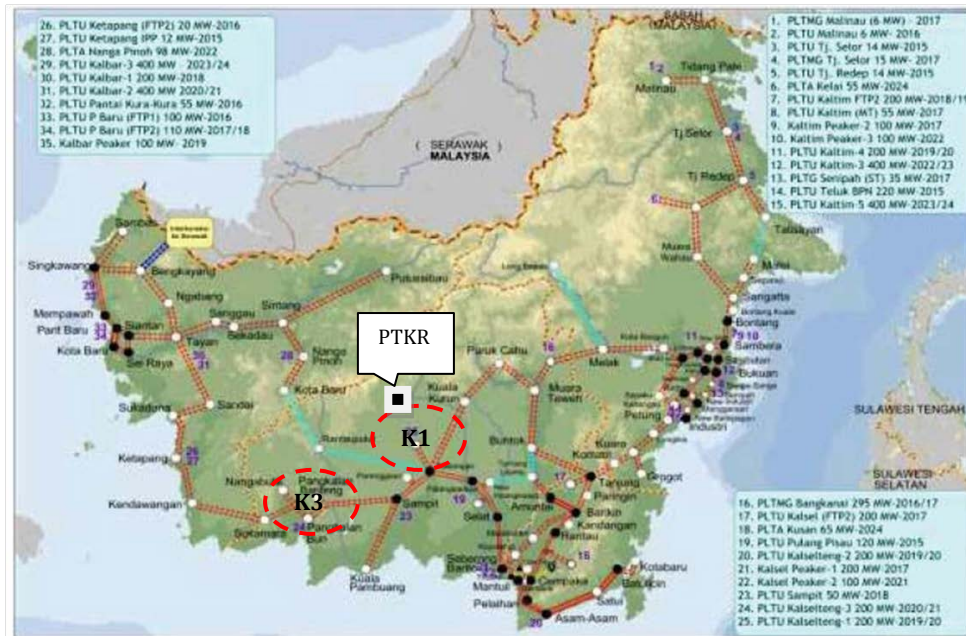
26. PLTU Ketapang (FTP2) 20 MW-2016
27. PLTU Ketapang IPP 12 MW-2015
28. PLTA Nanga Pinoh 98 MW-2022
29. PLTU Kalbar-3 400 MW - 2023/24
30. PLTU Kalbar-1 200 MW-2018
31. PLTU Kalbar-2 400 MW 2020/21
32. PLTU Pantai Kura-Kura 55 MW-2016
33. PLTU P Baru (FTP1) 100 MW-2016
34. PLTU P Baru (FTP2) 110 MW-2017/18
35. Kalbar Peaker 100 MW- 2019

1. PLTMG Malinau (6 MW) - 2017
2. PLTU Malinau 6 MW-2016
3. PLTU Tj. Selor 14 MW-2015
4. PLTMG Tj. Selor 15 MW-2017
5. PLTU Tj. Redep 14 MW-2015
6. PLTA Kelai 55 MW-2024
7. PLTU Kaltim FTP2 200 MW-2018/1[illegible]
8. PLTU Kaltim (MT) 55 MW-2017
9. Kaltim Peaker-2 100 MW-2017
10. Kaltim Peaker-3 100 MW-2022
11. PLTU Kaltim-4 200 MW-2019/20
12. PLTU Kaltim-3 400 MW-2022/23
13. PLTG Senipah (ST) 35 MW-2017
14. PLTU Teluk BPN 220 MW-2015
15. PLTU Kaltim-5 400 MW-2023/24

SABAH MALAYSIA

SERAWAK MALAYSIA

Malinau
Tidang Pale
Tj Selor
Tj Redep
Talisayan
Muara Wahau
Sangatta
Bontang
Sambera
Samboja
Bukuan
Petung
Industri
Kuaro
Grogot
Melak
Muara Tewah
Puruk Cahu
Kuala Kurun
Buntok
Tanjung
Paringin
Barikin
Kandangan
Rantau
Amuntai
Selat
Cempaka
Mantuil
Pelaihari
Asam-Asam
Satui
Batulicin
Kotabaru
Sambas
Singkawang
Bengkayang
Ngabang
Mempawah
Parit Baru
Siantan
Kota Baru
Sei Raya
Tayan
Sanggau
Sekadau
Sintang
Putussibau
Nanga Pinoh
Kota Baru
Sandai
Sukadana
Ketapang
Kendawangan
Nangabulik
Pangkalan Bun
Sukamara
Sampit
Kuala Pambuang

PTKR
K1
K3

SULAWESI TENGAH
SULAWESI SELATAN

16. PLTMG Bangkanai 295 MW-2016/17
17. PLTU Kalsel (FTP2) 200 MW-2017
18. PLTA Kusan 65 MW-2024
19. PLTU Pulang Pisau 120 MW-2015
20. PLTU Kalselteng-2 200 MW-2019/20
21. Kalsel Peaker-1 200 MW-2017
22. Kalsel Peaker-2 100 MW-2021
23. PLTU Sampit 50 MW-2018
24. PLTU Kalselteng-3 200 MW-2020/21
25. PLTU Kalselteng-1 200 MW-2019/20